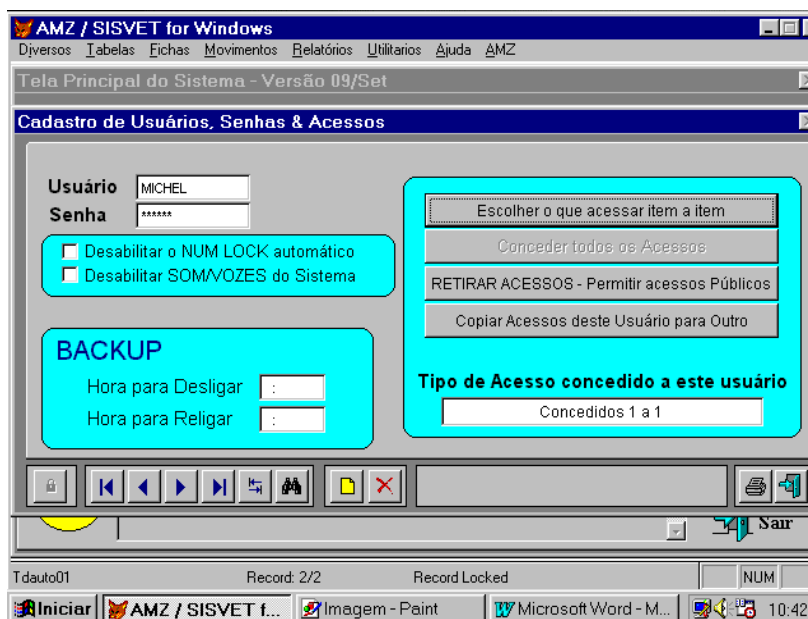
AMZ / SISVET for Windows
Diversos Tabelas Fichas Movimentos Relatórios Utilitarios Ajuda AMZ

Tela Principal do Sistema - Versão 09/Set

Cadastro de Usuários, Senhas & Acessos

Usuário MICHEL
Senha ******

Desabilitar o NUM LOCK automático
Desabilitar SOM/VOZES do Sistema

BACKUP
Hora para Desligar :
Hora para Religar :

Escolher o que acessar item a item
Conceder todos os Acessos
RETIRAR ACESSOS - Permitir acessos Públicos
Copiar Acessos deste Usuário para Outro

Tipo de Acesso concedido a este usuário
Concedidos 1 a 1

Sair

Tdauto01 Record: 2/2 Record Locked NUM

Iniciar AMZ / SISVET f... Imagem - Paint Microsoft Word - M... 10:42